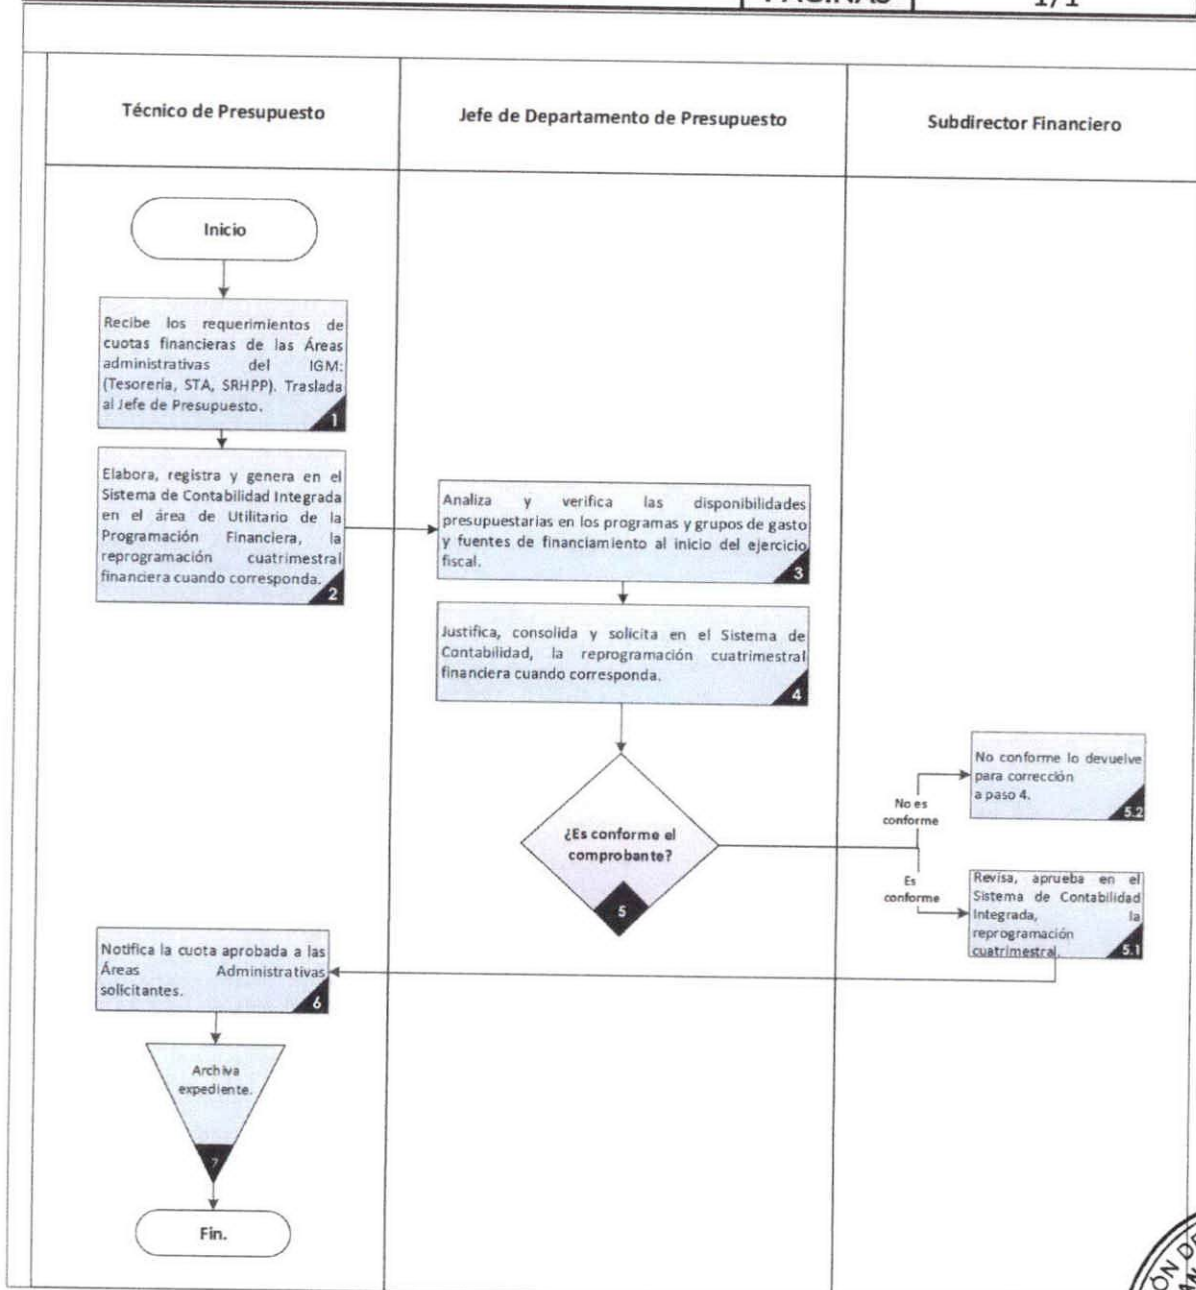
PÁGINAS 1/1

Técnico de Presupuesto

Jefe de Departamento de Presupuesto

Subdirector Financiero

Inicio

Recibe los requerimientos de cuotas financieras de las Áreas administrativas del IGM: (Tesorería, STA, SRHPP). Traslada al Jefe de Presupuesto.
1

Elabora, registra y genera en el Sistema de Contabilidad Integrada en el área de Utilitario de la Programación Financiera, la reprogramación cuatrimestral financiera cuando corresponda.
2

Analiza y verifica las disponibilidades presupuestarias en los programas y grupos de gasto y fuentes de financiamiento al inicio del ejercicio fiscal.
3

Justifica, consolida y solicita en el Sistema de Contabilidad, la reprogramación cuatrimestral financiera cuando corresponda.
4

¿Es conforme el comprobante?
5

No es conforme

No conforme lo devuelve para corrección a paso 4.
5.2

Es conforme

Revisa, aprueba en el Sistema de Contabilidad Integrada, la reprogramación cuatrimestral.
5.1

Notifica la cuota aprobada a las Áreas Administrativas solicitantes.
6

Archiva expediente.
7

Fin.